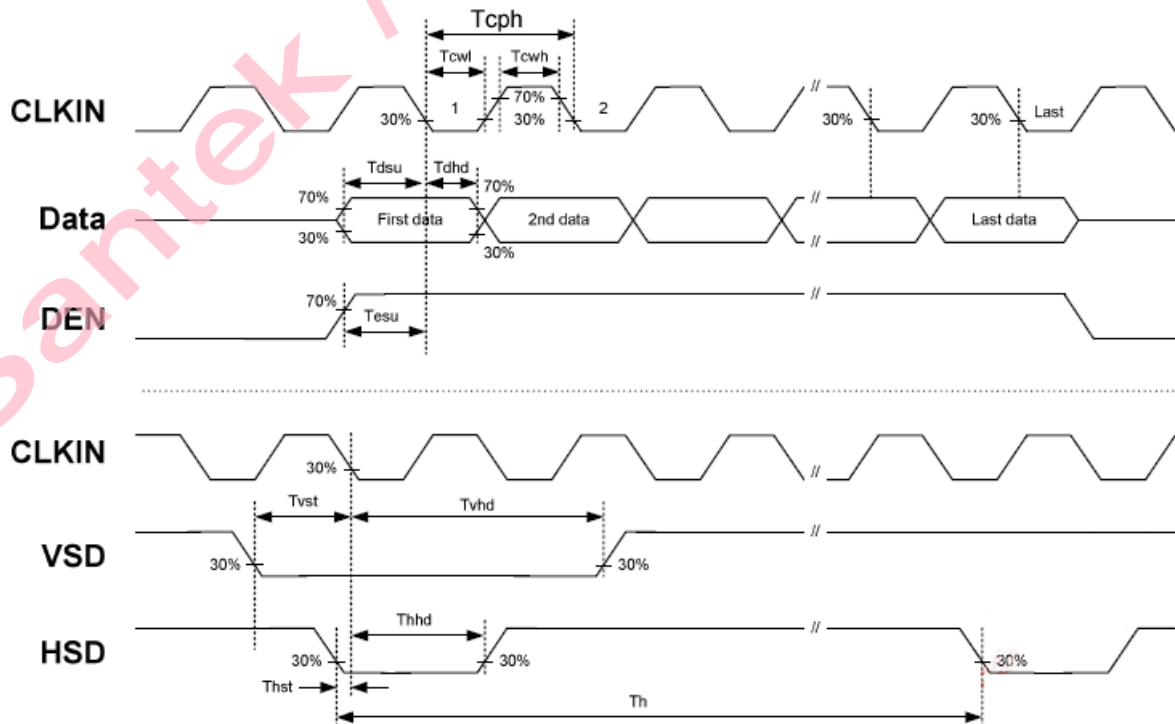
Tcph
Tcwl
Tcwh
CLKIN
30%
1
70%
30%
2
//
30%
30%
Last
Tdsu
Tdhd
70%
70%
Data
First data
2nd data
//
Last data
30%
//
30%
70%
//
DEN
Tesu
CLKIN
30%
//
Tvst
Tvhd
VSD
//
30%
30%
Thhd
HSD
//
30%
30%
30%
Thst
Th